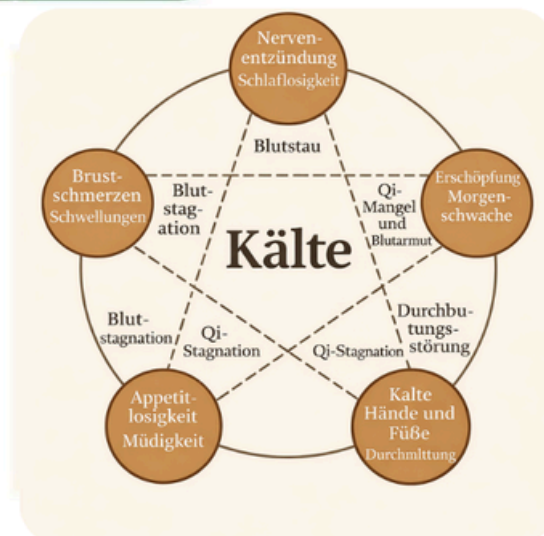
Nervenentzündung
Schlaflosigkeit

Blutstau

Brustschmerzen
Schwellungen

Blutstagation

Qi-Mangel und
Blutarmut

Erschöpfung
Morgenschwache

Kälte

Blutstagnation

Qi-Stagnation

Qi-Stagnation

Durchbutungsstörung

Appetitlosigkeit
Müdigkeit

Kalte Hände und Füße
Durchmlttung